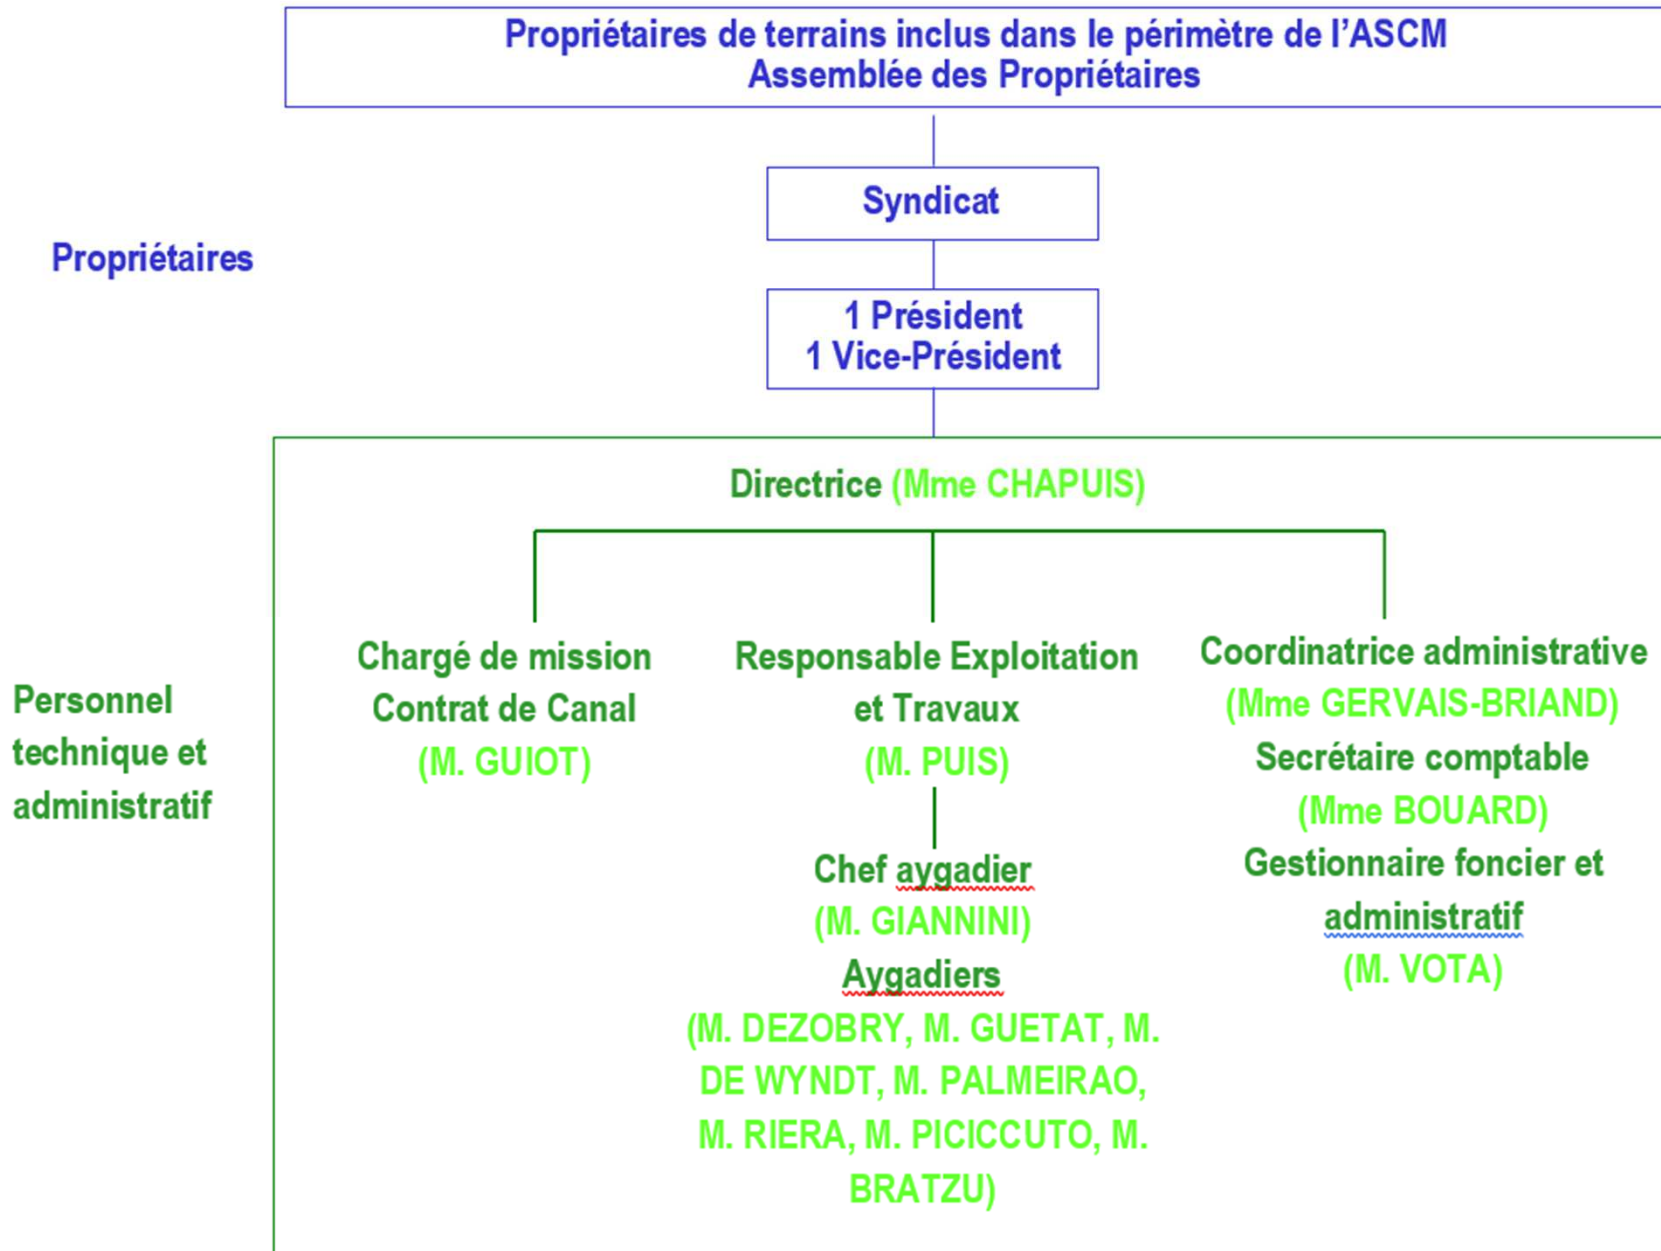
Propriétaires de terrains inclus dans le périmètre de l'ASCM
Assemblée des Propriétaires

Syndicat

Propriétaires

1 Président
1 Vice-Président

Directrice (Mme CHAPUIS)

Personnel technique et administratif

Chargé de mission Contrat de Canal (M. GUIOT)

Responsable Exploitation et Travaux (M. PUIS)

Chef aygadier (M. GIANNINI)
Aygadiers (M. DEZOBRY, M. GUETAT, M. DE WYNDT, M. PALMEIRAO, M. RIERA, M. PICICCUTO, M. BRATZU)

Coordinatrice administrative (Mme GERVAIS-BRIAND)
Secrétaire comptable (Mme BOUARD)
Gestionnaire foncier et administratif (M. VOTA)